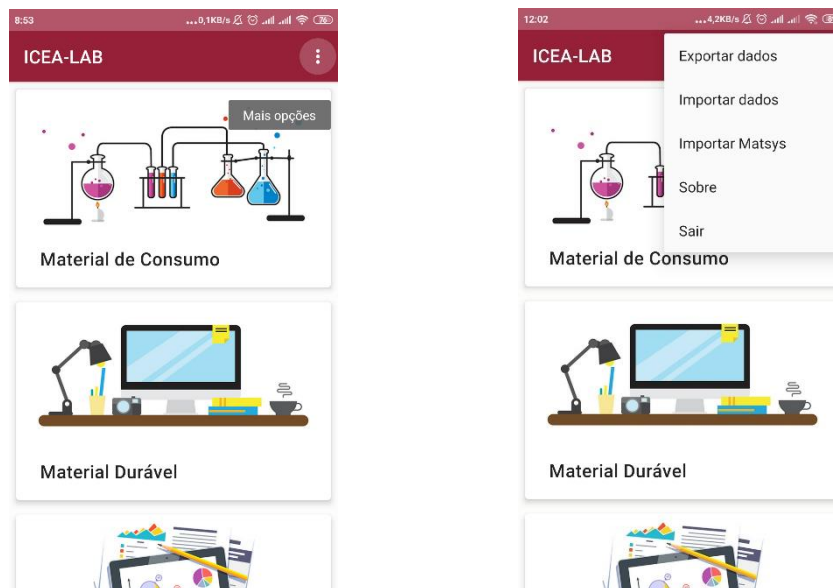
8:53 ...0,1KB/s 76

ICEA-LAB

Mais opções

Material de Consumo

Material Durável

12:02 ...4,2KB/s

ICEA-LAB

Exportar dados

Importar dados

Importar Matsys

Sobre

Sair

Material de Consumo

Material Durável